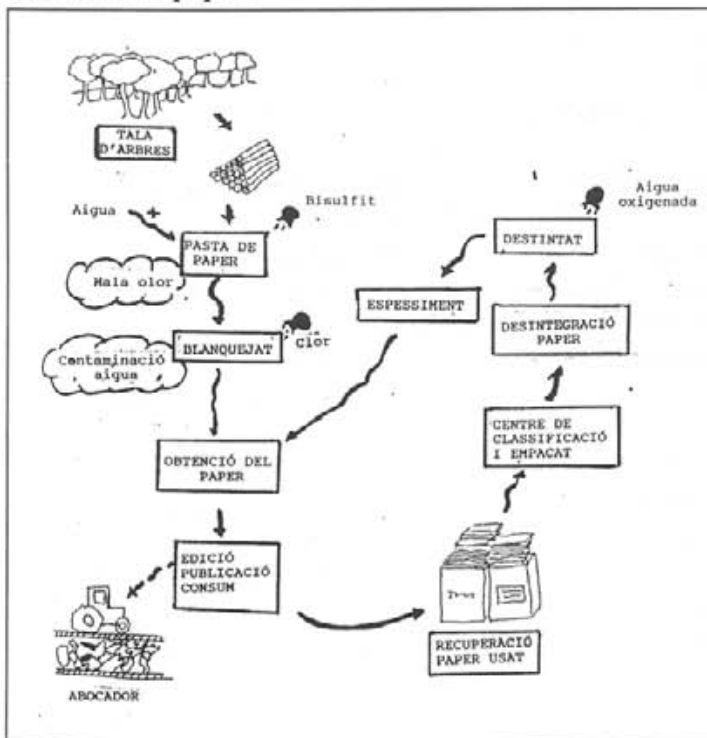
TALA D'ARBRES

Aigua

Bisulfit

PASTA DE PAPER

Mala olor

BLANQUEJAT

Clor

Contaminació aigua

OBTENCIÓ DEL PAPER

EDICIÓ PUBLICACIÓ CONSUM

ABOCADOR

Aigua oxigenada

DESTINTAT

ESPESSIMENT

DESINTEGRACIÓ PAPER

CENTRE DE CLASSIFICACIÓ I EMPACAT

RECUPERACIÓ PAPER USAT